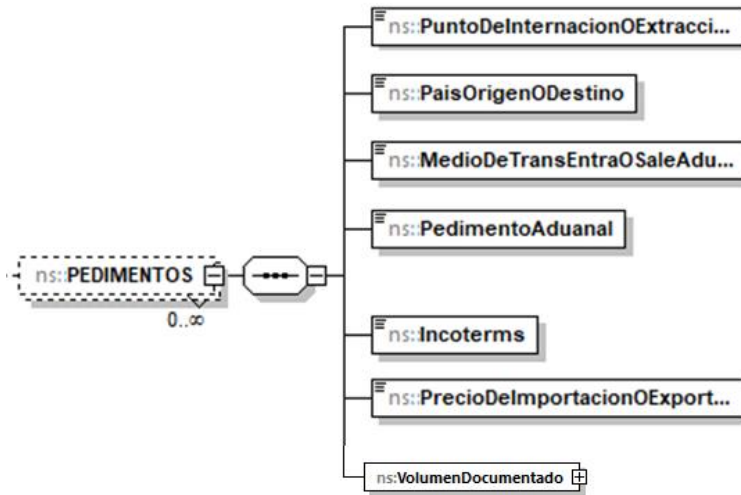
ns::PEDIMENTOS

0..∞

ns::PuntoDeInternacionOExtracci...

ns::PaisOrigenODestino

ns::MedioDeTransEntraOSaleAdu...

ns::PedimentoAduanal

ns::Incoterms

ns::PrecioDeImportacionOExport...

ns:VolumenDocumentado